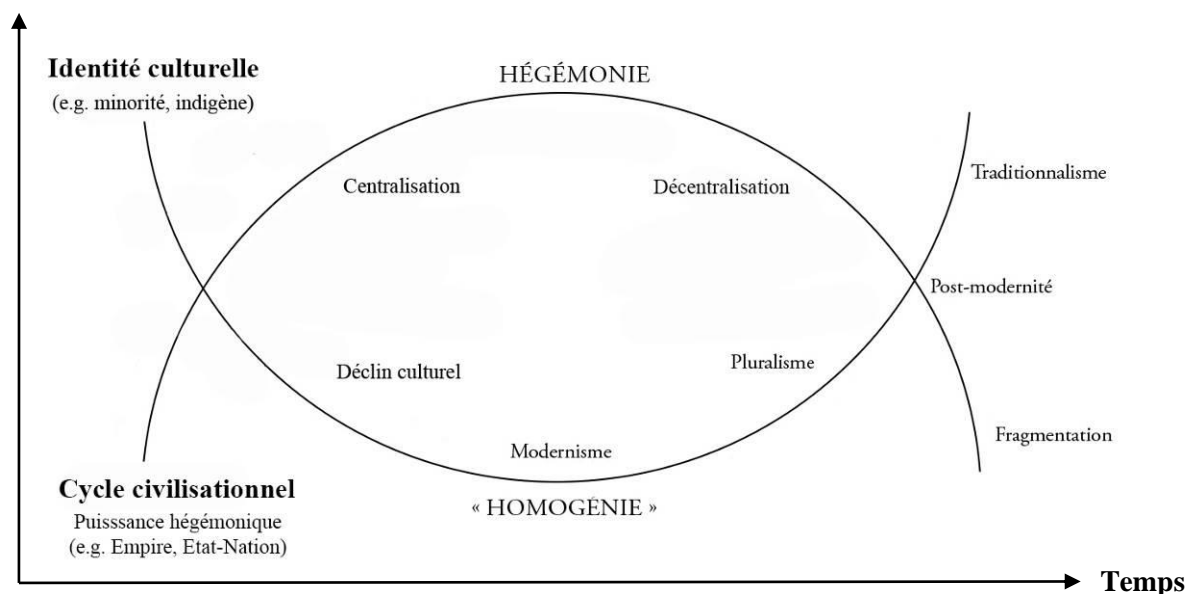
Identité culturelle
(e.g. minorité, indigène)

HÉGÉMONIE

Centralisation

Décentralisation

Traditionnalisme

Post-modernité

Déclin culturel

Pluralisme

Modernisme

Fragmentation

Cycle civilisationnel
Puisssance hégémonique
(e.g. Empire, Etat-Nation)

« HOMOGÉNIE »

Temps